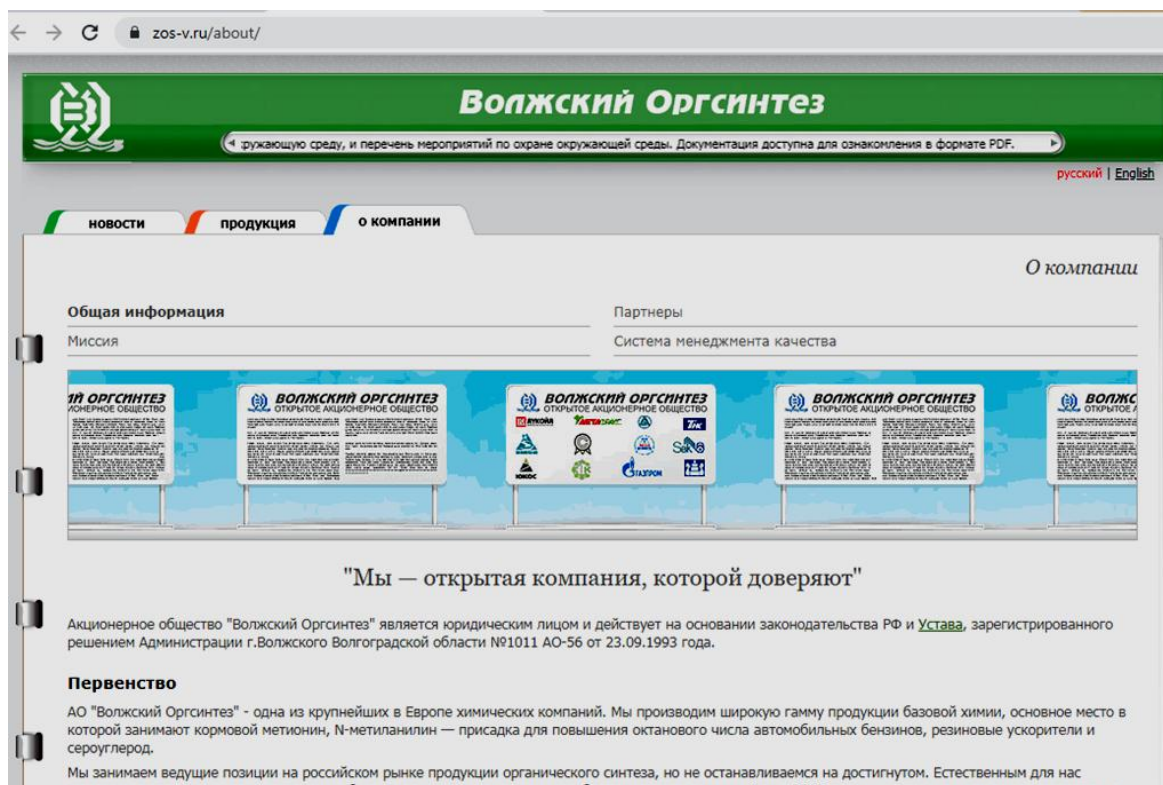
zos-v.ru/about/

Волжский Оргсинтез

ружающую среду, и перечень мероприятий по охране окружающей среды. Документация доступна для ознакомления в формате PDF.

русский | English

новости | продукция | о компании

О компании

Общая информация
Миссия

Партнеры
Система менеджмента качества

ВОЛЖСКИЙ ОРГСИНТЕЗ
ОТКРЫТОЕ АКЦИОНЕРНОЕ ОБЩЕСТВО

"Мы — открытая компания, которой доверяют"

Акционерное общество "Волжский Оргсинтез" является юридическим лицом и действует на основании законодательства РФ и Устава, зарегистрированного решением Администрации г.Волжского Волгоградской области №1011 АО-56 от 23.09.1993 года.

Первенство

АО "Волжский Оргсинтез" - одна из крупнейших в Европе химических компаний. Мы производим широкую гамму продукции базовой химии, основное место в которой занимают кормовой метионин, N-метиланилин — присадка для повышения октанового числа автомобильных бензинов, резиновые ускорители и сероуглерод.

Мы занимаем ведущие позиции на российском рынке продукции органического синтеза, но не останавливаемся на достигнутом. Естественным для нас